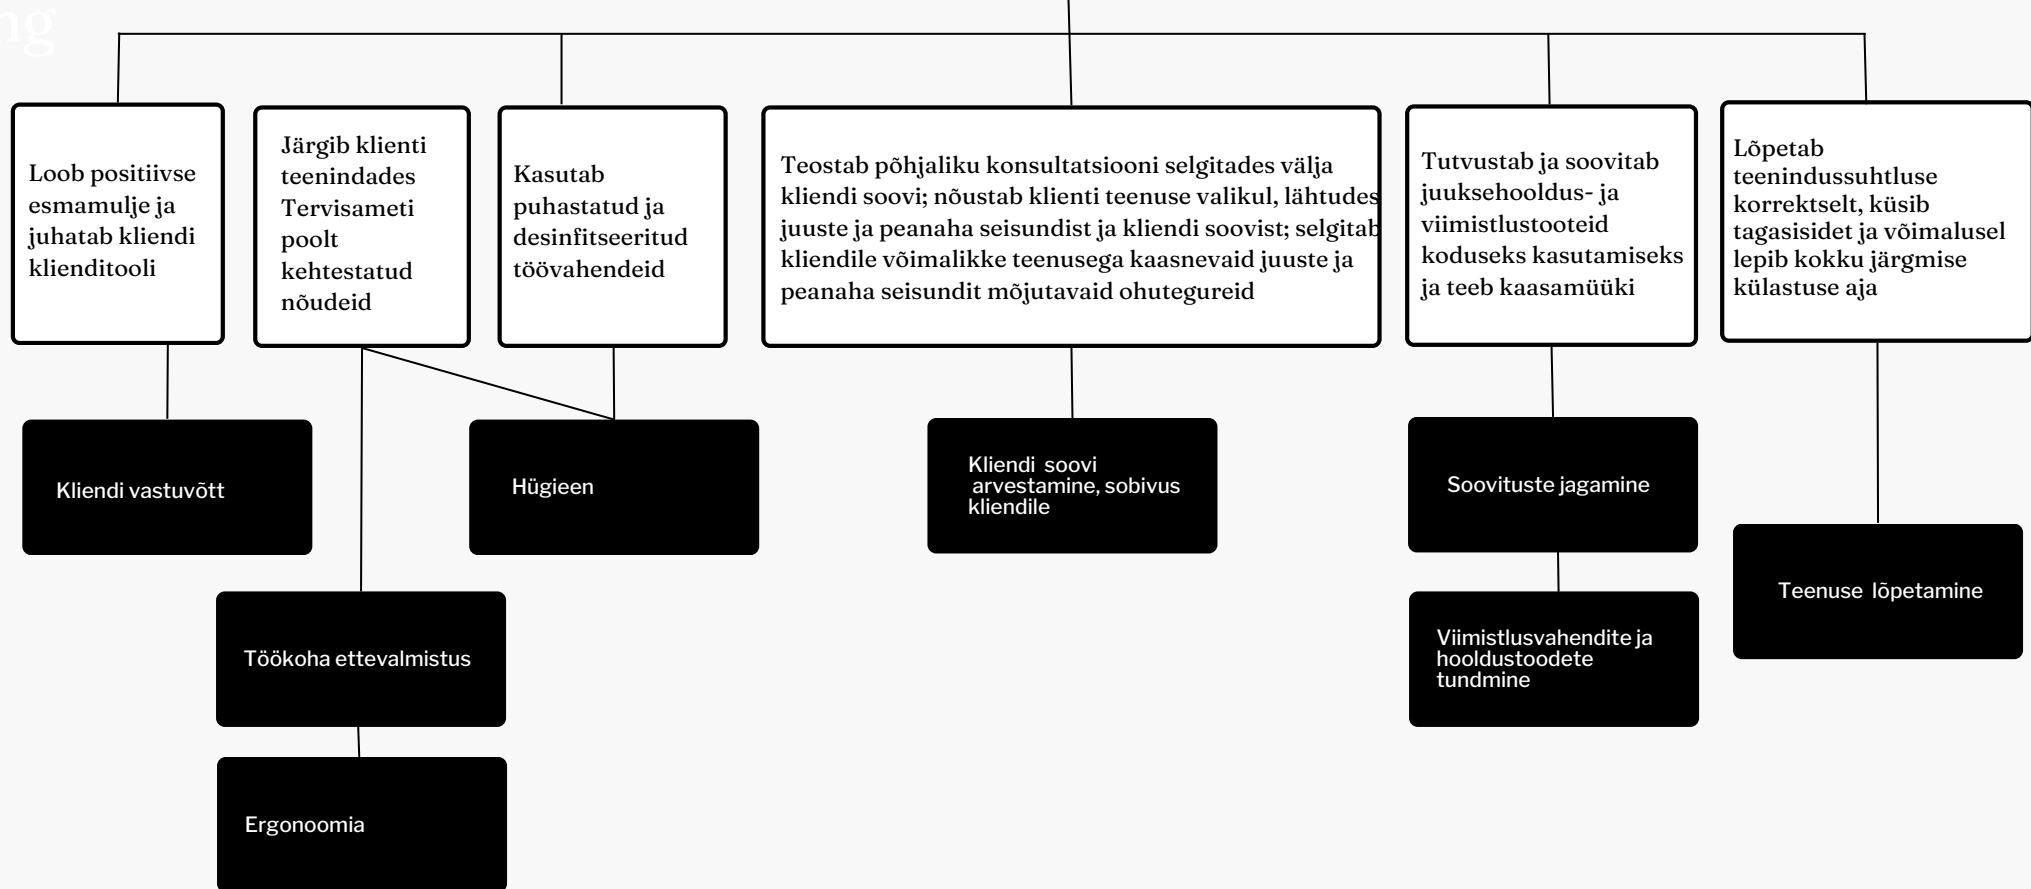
ng

Loob positiivse esmamulje ja juhatab kliendi klienditooli

Järgib klienti teenindades Tervisameti poolt kehtestatud nõudeid

Kasutab puhastatud ja desinfitseeritud töövahendeid

Teostab põhjaliku konsultatsiooni selgitades välja kliendi soovi; nõustab klienti teenuse valikul, lähtudes juuste ja peanaha seisundist ja kliendi soovist; selgitab kliendile võimalikke teenusega kaasnevaid juuste ja peanaha seisundit mõjutavaid ohutegureid

Tutvustab ja soovitab juuksehooldus- ja viimistlustooteid koduseks kasutamiseks ja teeb kaasamüüki

Lõpetab teenindussuhtluse korrektselt, küsib tagasisidet ja võimalusel lepib kokku järgmise külastuse aja

Kliendi vastuvõtt

Hügieen

Kliendi soovi arvestamine, sobivus kliendile

Soovituste jagamine

Teenuse lõpetamine

Töökoha ettevalmistus

Viimistlusvahendite ja hooldustoodete tundmine

Ergonoomia